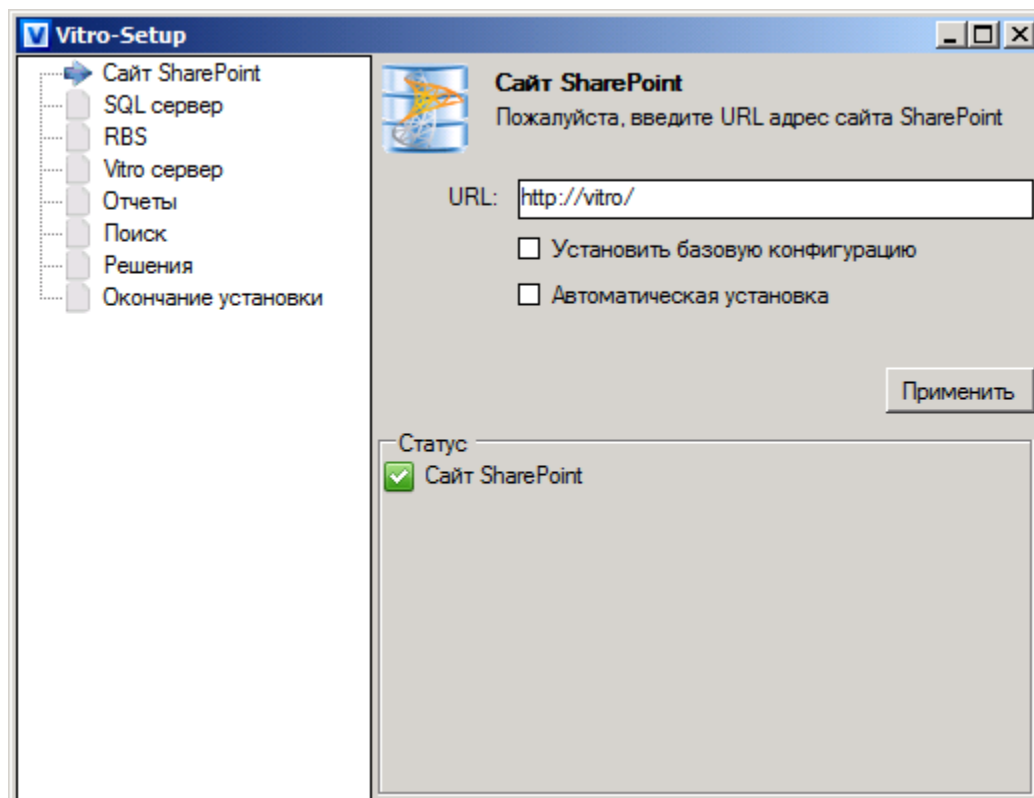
Vitro-Setup

Сайт SharePoint
SQL сервер
RBS
Vitro сервер
Отчеты
Поиск
Решения
Окончание установки

Сайт SharePoint
Пожалуйста, введите URL адрес сайта SharePoint

URL: http://vitro/

Установить базовую конфигурацию

Автоматическая установка

Применить

Статус
Сайт SharePoint